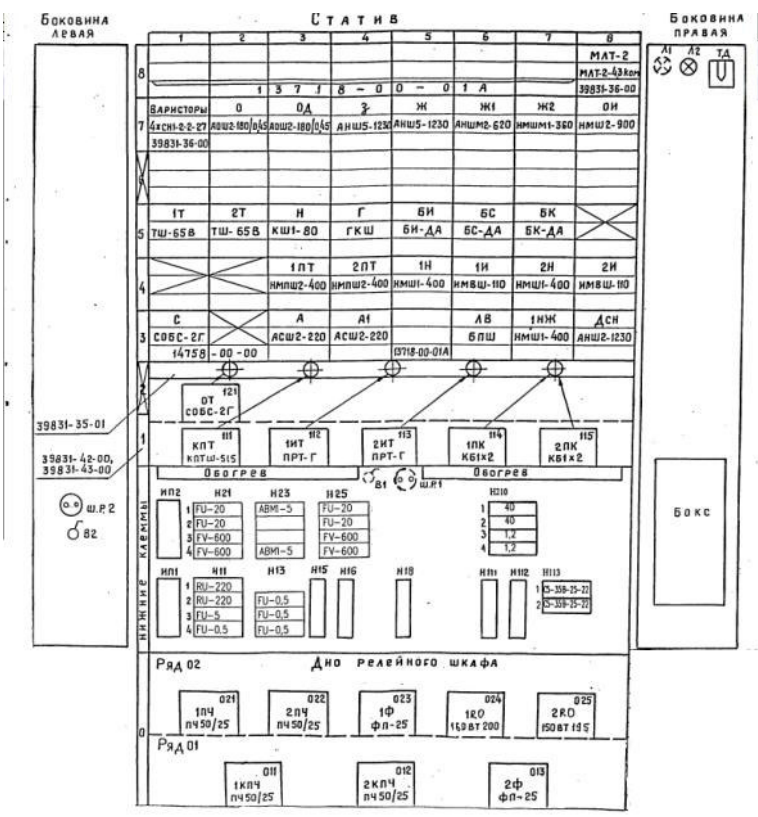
Боковина левая

Статив

Боковина правая

|  | 1 | 2 | 3 | 4 | 5 | 6 | 7 | 8 |
|---|---|---|---|---|---|---|---|---|
| 8 |  | 1 | 3 7 . 1 | 8 – 0 0 | – 0 | 1 А |  | МАТ-2 МАТ-2-43ком 39831-36-00 |
| 7 | Варисторы 4хСН1-2-2-27 39831-36-00 | 0 АОШ2-180/0,45 | 0Д АОШ2-180/0,45 | З АНШ5-1230 | Ж АНШ5-1230 | Ж1 АНШМ2-620 | Ж2 НМШМ1-360 | ОИ НМШ2-900 |
| 5 | 1Т ТШ-65В | 2Т ТШ-65В | Н КШ1-80 | Г ГКШ | БИ БИ-ДА | БС БС-ДА | БК БК-ДА |  |
| 4 |  |  | 1ПТ НМПШ2-400 | 2ПТ НМПШ2-400 | 1Н НМШ1-400 | 1И НМВШ-110 | 2Н НМШ1-400 | 2И НМВШ-110 |
| 3 | С СОБС-2Г 14758 | – 00 – 00 | А АСШ2-220 | А1 АСШ2-220 | 13718-00-01А | ЛВ БПШ | 1НЖ НМШ1-400 | ДСН АНШ2-1230 |

Л1 Л2 ТА

39831-35-01

39831-42-00, 39831-43-00

ОТ СОБС-2Г 121

КПТ 111 КПТШ-515

1ИТ 112 ПРТ-Г

2ИТ 113 ПРТ-Г

1ПК 114 КБ1х2

2ПК 115 КБ1х2

Обогрев

В1 Ш.Р.1

Обогрев

Ш.Р.2

В2

Нижние клеммы

Н12 Н21 1 FU-20 2 FU-20 3 FV-600 4 FV-600

Н23 АВМ1-5 АВМ1-5

Н25 FU-20 FU-20 FV-600 FV-600

Н210 1 40 2 40 3 1,2 4 1,2

Н11 Н11 1 RU-220 2 RU-220 3 FU-5 4 FU-0,5

Н13 FU-0,5 FU-0,5 FU-0,5

Н15 Н16 Н18 Н111 Н112 Н113 1 С5-358-25-22 2 С5-358-25-22

Бокс

Ряд 02

Дно релейного шкафа

1ПЧ 021 ПЧ50/25

2ПЧ 022 ПЧ50/25

1Ф 023 ФП-25

1RО 024 150ВТ200

2RО 025 150ВТ195

0

Ряд 01

1КПЧ 011 ПЧ50/25

2КПЧ 012 ПЧ50/25

2Ф 013 ФП-25